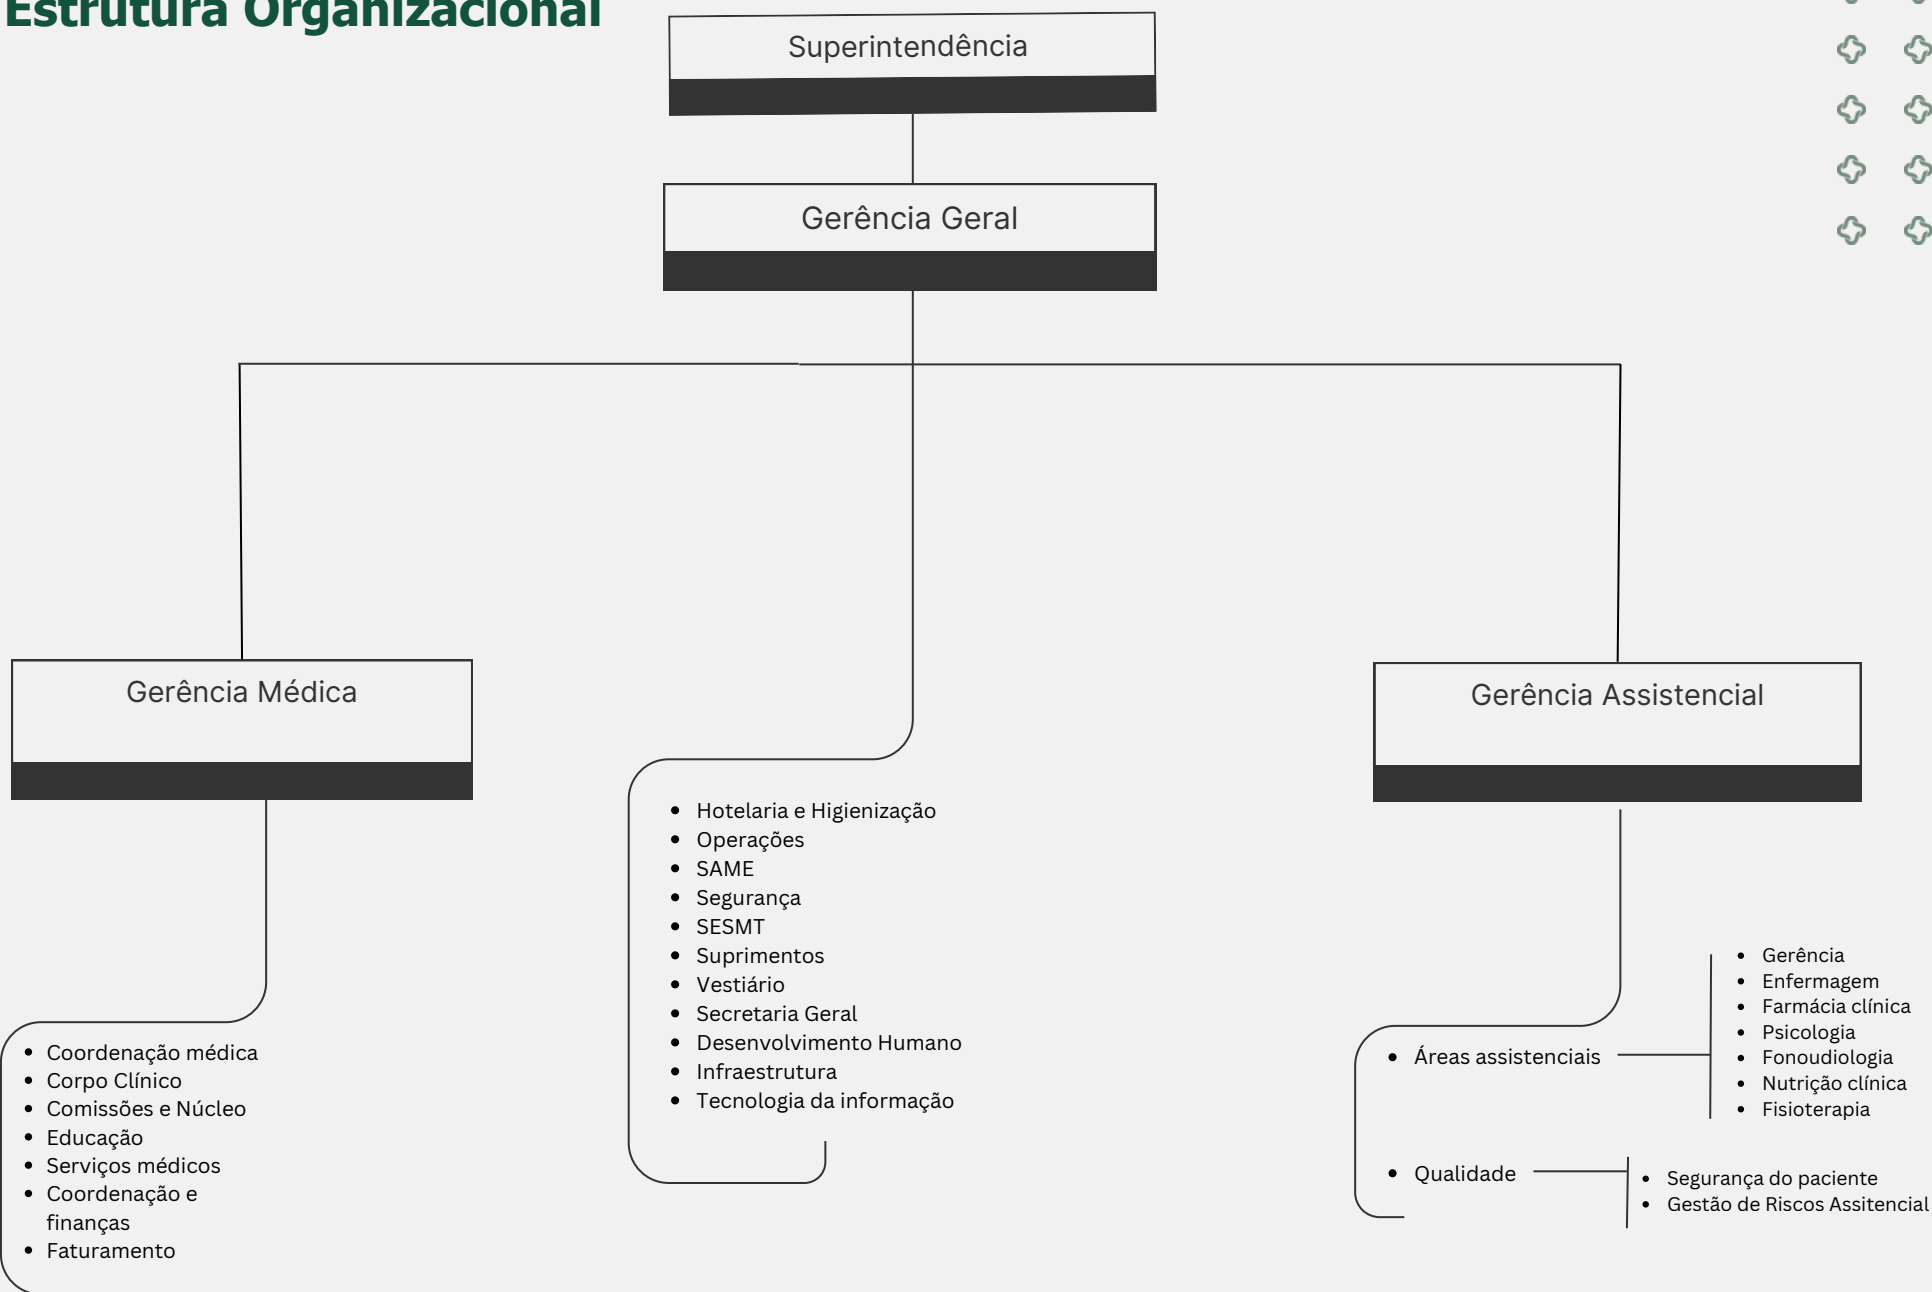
Estrutura Organizacional

Superintendência

Gerência Geral

Gerência Médica

Gerência Assistencial

- Hotelaria e Higienização
- Operações
- SAME
- Segurança
- SESMT
- Suprimentos
- Vestiário
- Secretaria Geral
- Desenvolvimento Humano
- Infraestrutura
- Tecnologia da informação

- Coordenação médica
- Corpo Clínico
- Comissões e Núcleo
- Educação
- Serviços médicos
- Coordenação e finanças
- Faturamento

- Áreas assistenciais
  - Gerência
  - Enfermagem
  - Farmácia clínica
  - Psicologia
  - Fonoudiologia
  - Nutrição clínica
  - Fisioterapia

- Qualidade
  - Segurança do paciente
  - Gestão de Riscos Assitencial